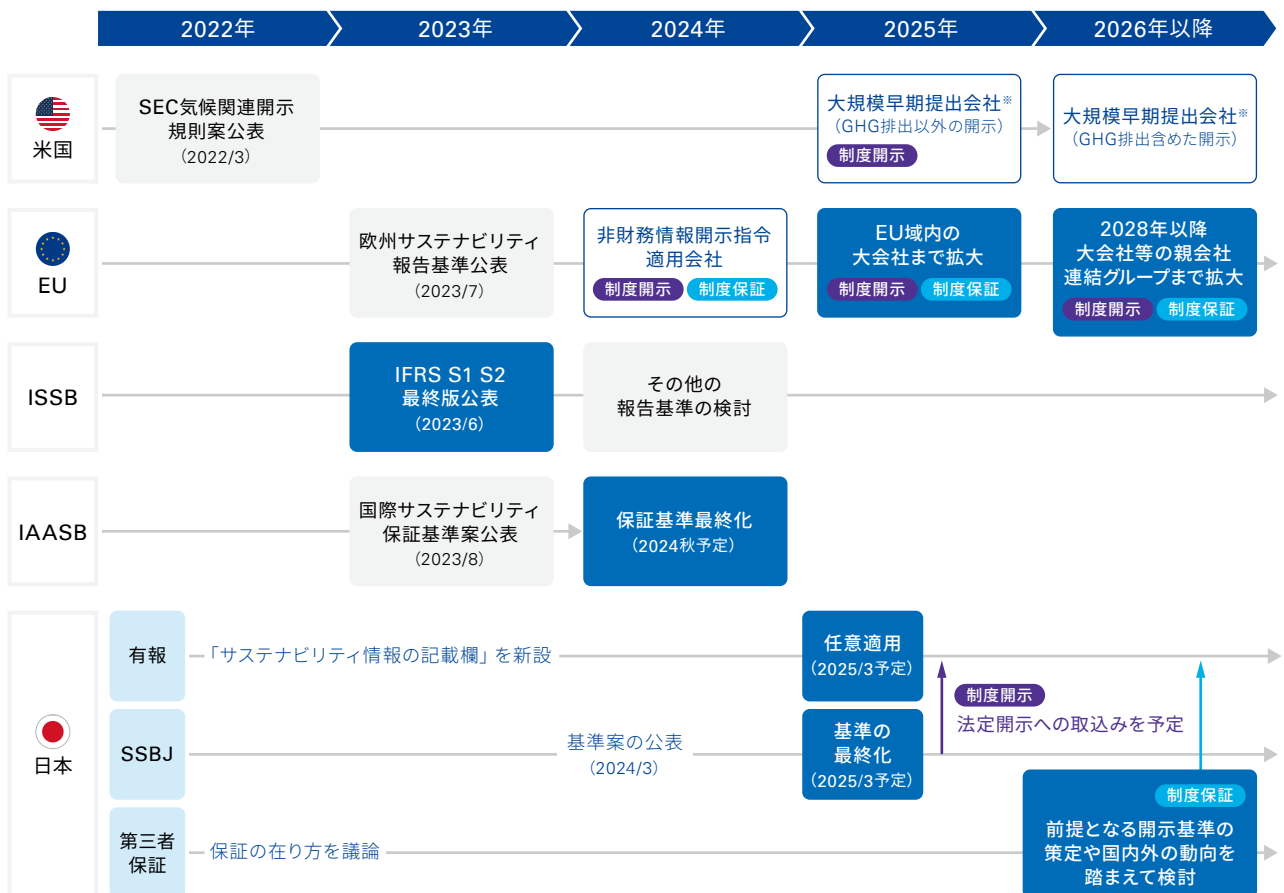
2022年 2023年 2024年 2025年 2026年以降

米国

SEC気候関連開示規則案公表
(2022/3)

大規模早期提出会社※
(GHG排出以外の開示)
制度開示

大規模早期提出会社※
(GHG排出含めた開示)

EU

欧州サステナビリティ報告基準公表
(2023/7)

非財務情報開示指令適用会社
制度開示 制度保証

EU域内の大会社まで拡大
制度開示 制度保証

2028年以降大会社等の親会社連結グループまで拡大
制度開示 制度保証

ISSB

IFRS S1 S2 最終版公表
(2023/6)

その他の報告基準の検討

IAASB

国際サステナビリティ保証基準案公表
(2023/8)

保証基準最終化
(2024秋予定)

日本

有報

「サステナビリティ情報の記載欄」を新設

任意適用
(2025/3予定)

制度開示
法定開示への取込みを予定

SSBJ

基準案の公表
(2024/3)

基準の最終化
(2025/3予定)

第三者保証

保証の在り方を議論

制度保証
前提となる開示基準の策定や国内外の動向を踏まえて検討